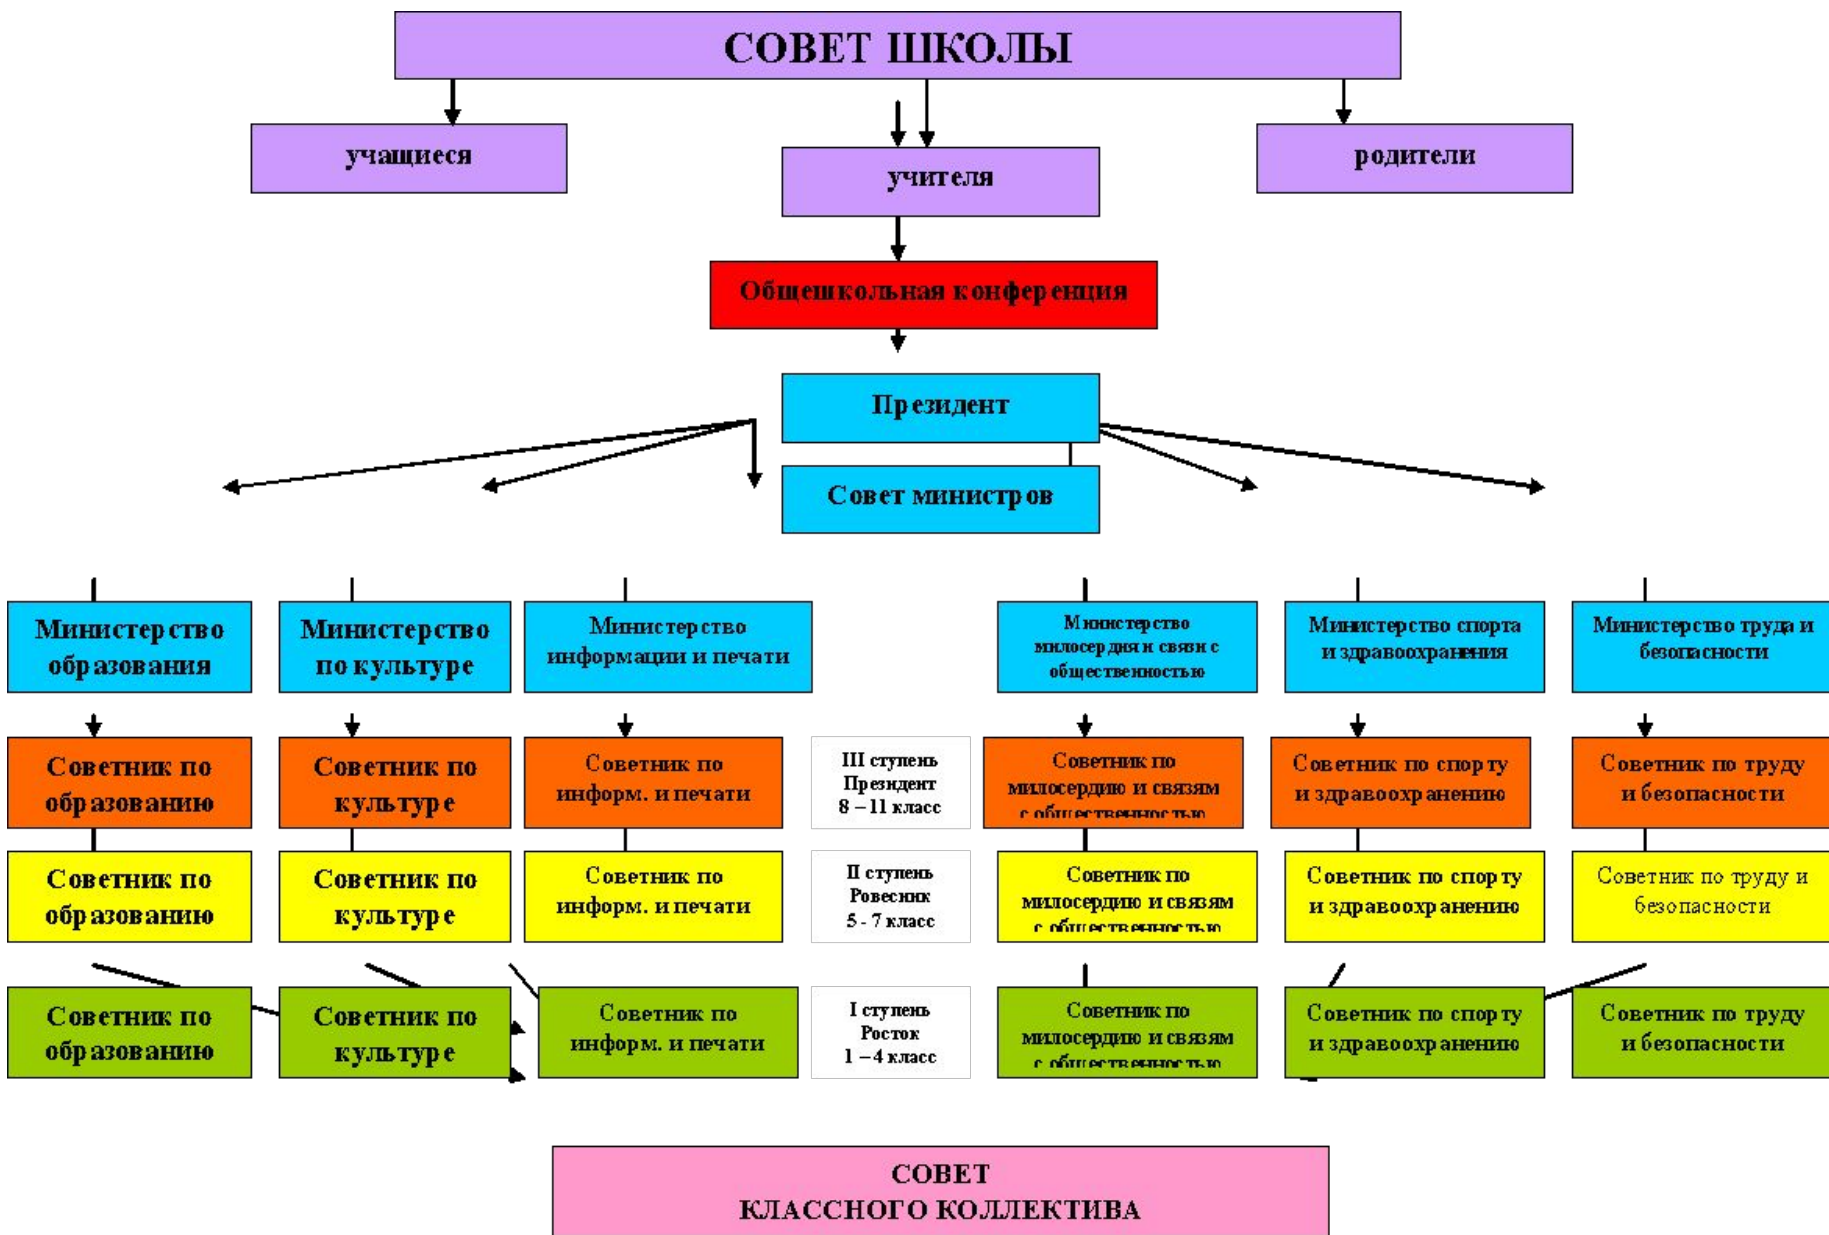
СОВЕТ ШКОЛЫ

учащиеся

учителя

родители

Общешкольная конференция

Президент

Совет министров

Министерство образования

Министерство по культуре

Министерство информации и печати

Министерство милосердия и связи с общественностью

Министерство спорта и здравоохранения

Министерство труда и безопасности

Советник по образованию

Советник по культуре

Советник по информ. и печати

III ступень Президент 8 – 11 класс

Советник по милосердию и связям с общественностью

Советник по спорту и здравоохранению

Советник по труду и безопасности

Советник по образованию

Советник по культуре

Советник по информ. и печати

II ступень Ровесник 5 - 7 класс

Советник по милосердию и связям с общественностью

Советник по спорту и здравоохранению

Советник по труду и безопасности

Советник по образованию

Советник по культуре

Советник по информ. и печати

I ступень Росток 1 – 4 класс

Советник по милосердию и связям с общественностью

Советник по спорту и здравоохранению

Советник по труду и безопасности

СОВЕТ КЛАССНОГО КОЛЛЕКТИВА